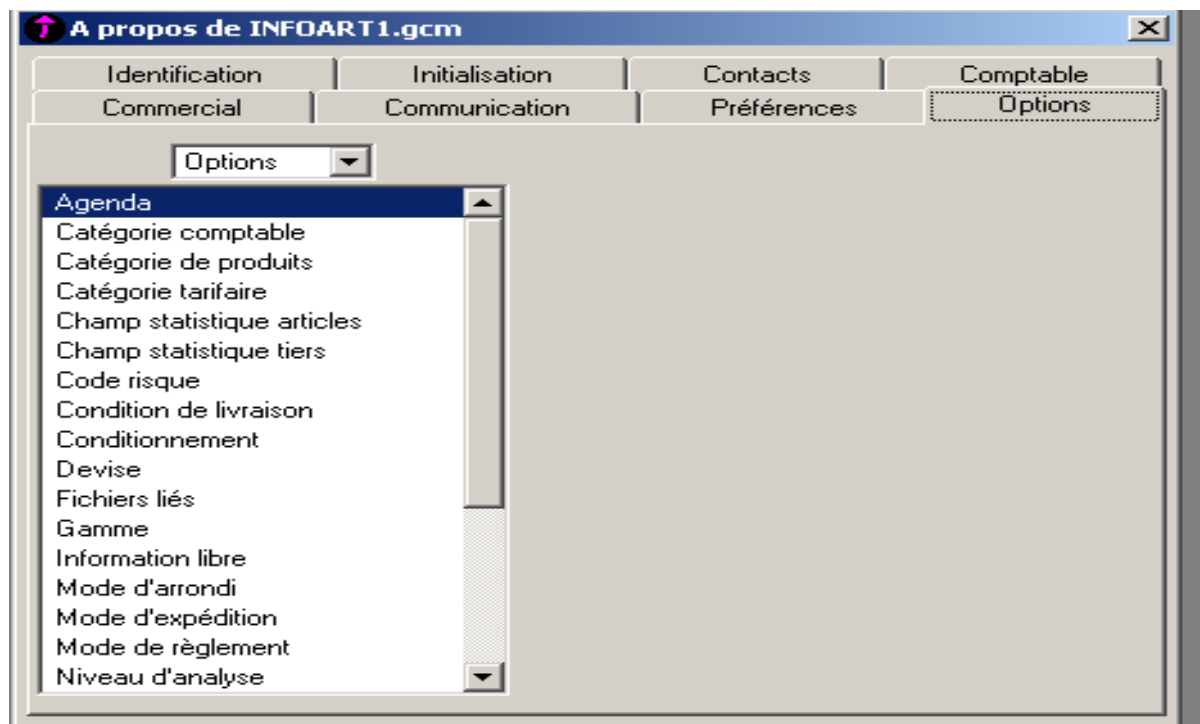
A propos de INFOART1.gcm

Identification | Initialisation | Contacts | Comptable
Commercial | Communication | Préférences | Options

Options

Agenda
Catégorie comptable
Catégorie de produits
Catégorie tarifaire
Champ statistique articles
Champ statistique tiers
Code risque
Condition de livraison
Conditionnement
Devise
Fichiers liés
Gamme
Information libre
Mode d'arrondi
Mode d'expédition
Mode de règlement
Niveau d'analyse